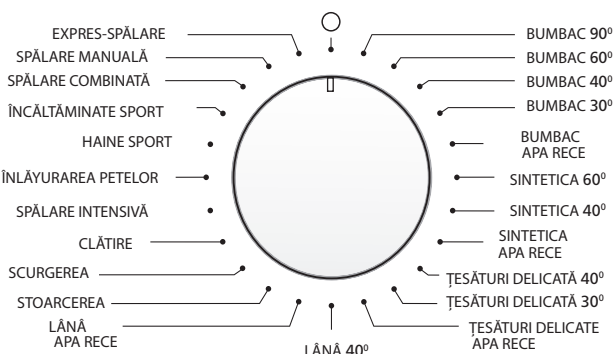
EXPRES-SPĂLARE
SPĂLARE MANUALĂ
SPĂLARE COMBINATĂ
ÎNCĂLTĂMINATE SPORT
HAINE SPORT
ÎNLĂTURAREA PETELOR
SPĂLARE INTENSIVĂ
CLĂTIRE
SCURGEREA
STOARCEREA
LÂNĂ APA RECE
LÂNĂ $40^0$

BUMBAC $90^0$
BUMBAC $60^0$
BUMBAC $40^0$
BUMBAC $30^0$
BUMBAC APA RECE
SINTETICA $60^0$
SINTETICA $40^0$
SINTETICA APA RECE
ȚESĂTURI DELICATĂ $40^0$
ȚESĂTURI DELICATĂ $30^0$
ȚESĂTURI DELICATE APA RECE